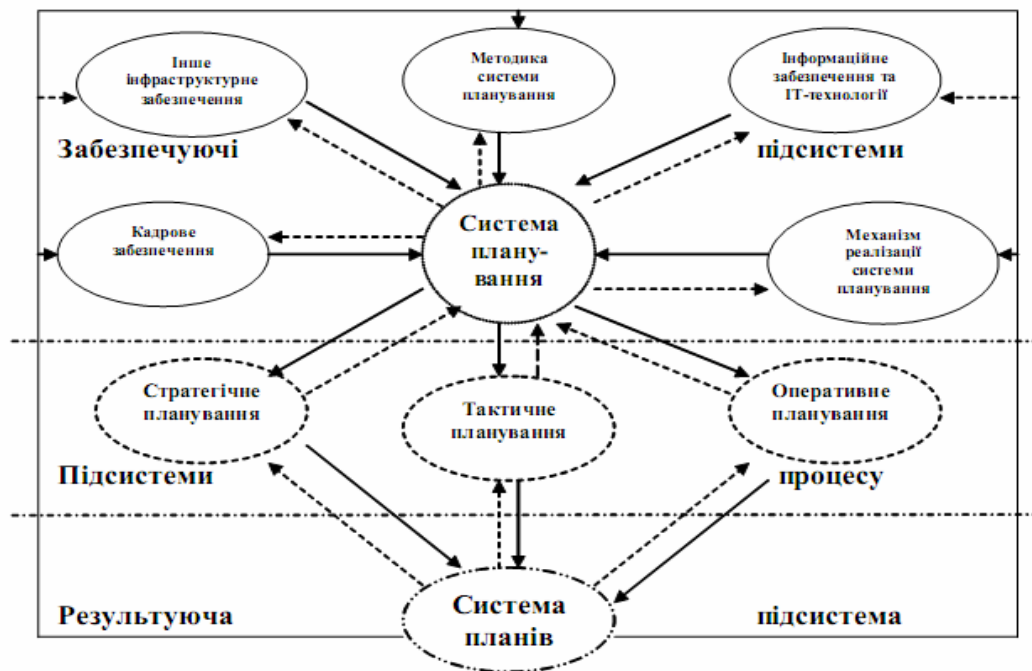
Інше інфраструктурне забезпечення

Методика системи планування

Інформаційне забезпечення та ІТ-технології

Забезпечуючі

підсистеми

Кадрове забезпечення

Система плану-вання

Механізм реалізації системи планування

Стратегічне планування

Тактичне планування

Оперативне планування

Підсистеми

процесу

Результуюча

Система планів

підсистема